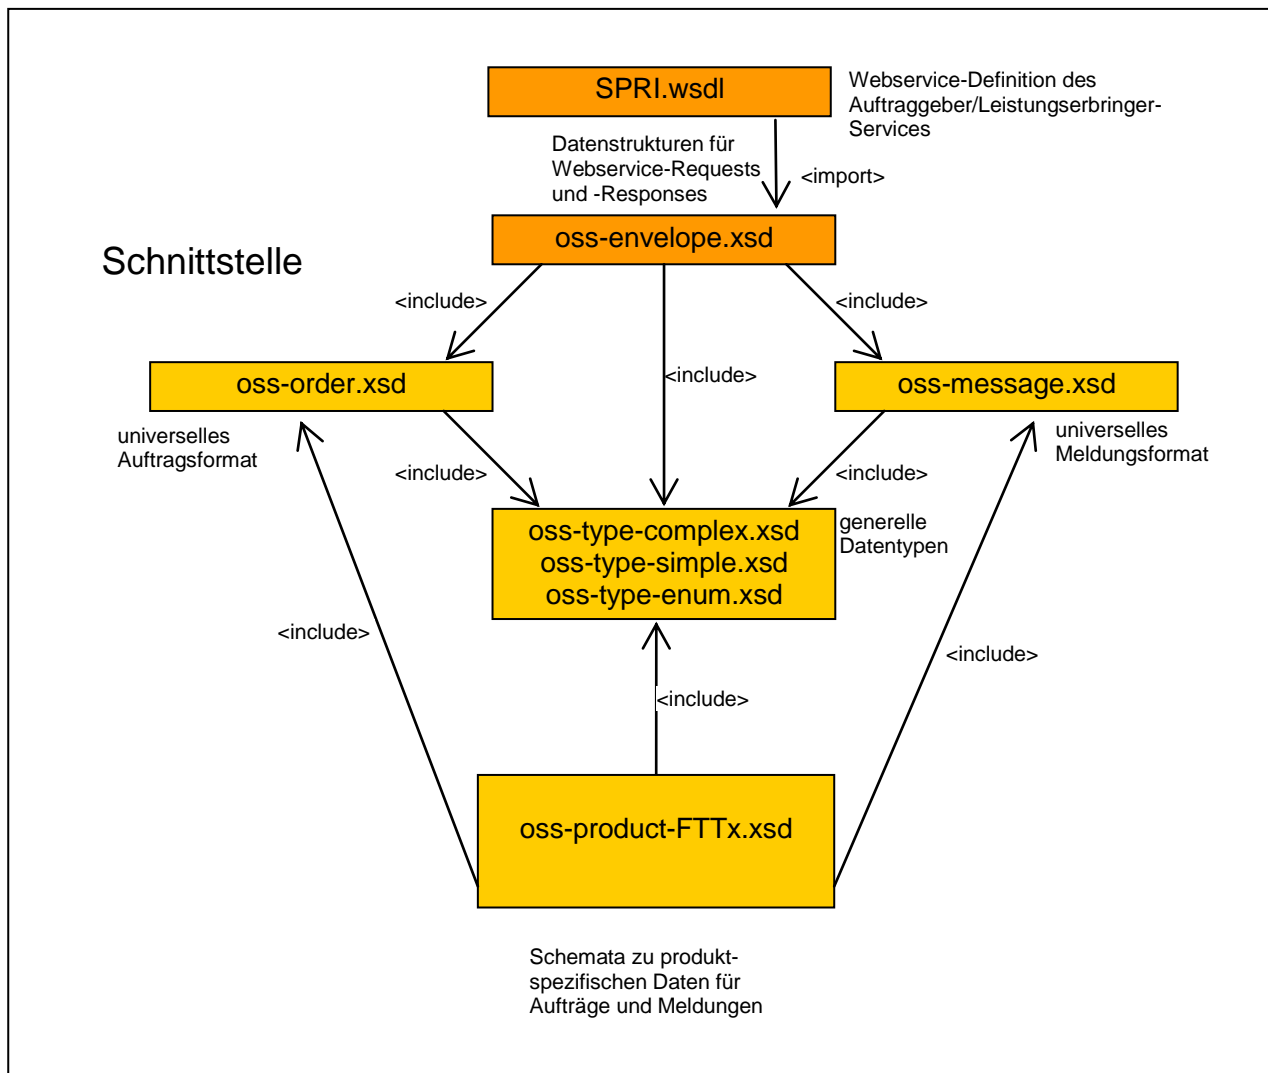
SPRI.wsdl

Webservice-Definition des Auftraggeber/Leistungserbringer-Services

Datenstrukturen für Webservice-Requests und -Responses

<import>

oss-envelope.xsd

Schnittstelle

<include>

<include>

<include>

oss-order.xsd

oss-message.xsd

universelles Auftragsformat

universelles Meldungsformat

<include>

<include>

oss-type-complex.xsd
oss-type-simple.xsd
oss-type-enum.xsd

generelle Datentypen

<include>

<include>

<include>

oss-product-FTTx.xsd

Schemata zu produktspezifischen Daten für Aufträge und Meldungen